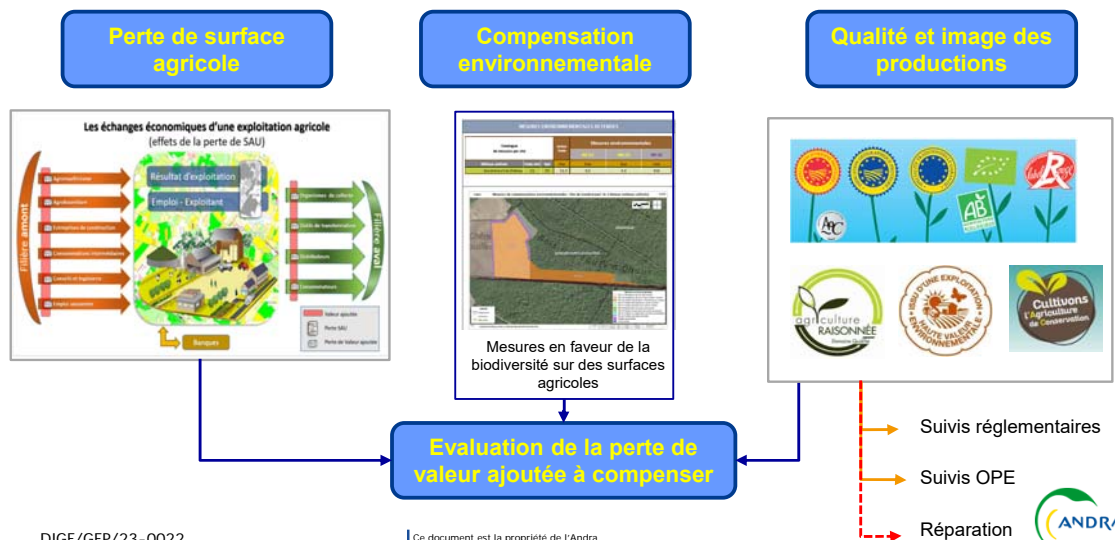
Perte de surface agricole

Compensation environnementale

Qualité et image des productions

Les échanges économiques d'une exploitation agricole
(effets de la perte de SAU)

Filière amont

Agrofourniture

Agroalimentaire

Entreprises de construction

Consommations intermédiaires

Conseil et ingénierie

Emploi associé

Résultat d'exploitation

Emploi - Exploitant

Organismes de collecte

Outils de transformation

Distributeurs

Consommateurs

Filière aval

Banques

Valeur ajoutée

Perte SAU

Perte de valeur ajoutée

MESURES ENVIRONNEMENTALES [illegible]

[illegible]

Mesures en faveur de la biodiversité sur des surfaces agricoles

AB

agriculture RAISONNÉE

ISSU D'UNE EXPLOITATION HAUTE VALEUR ENVIRONNEMENTALE

Cultivons l'Agriculture de Conservation

Evaluation de la perte de valeur ajoutée à compenser

Suivis réglementaires

Suivis OPE

Réparation

ANDRA

DIGE/GEP/23-0022

Ce document est la propriété de l'Andra